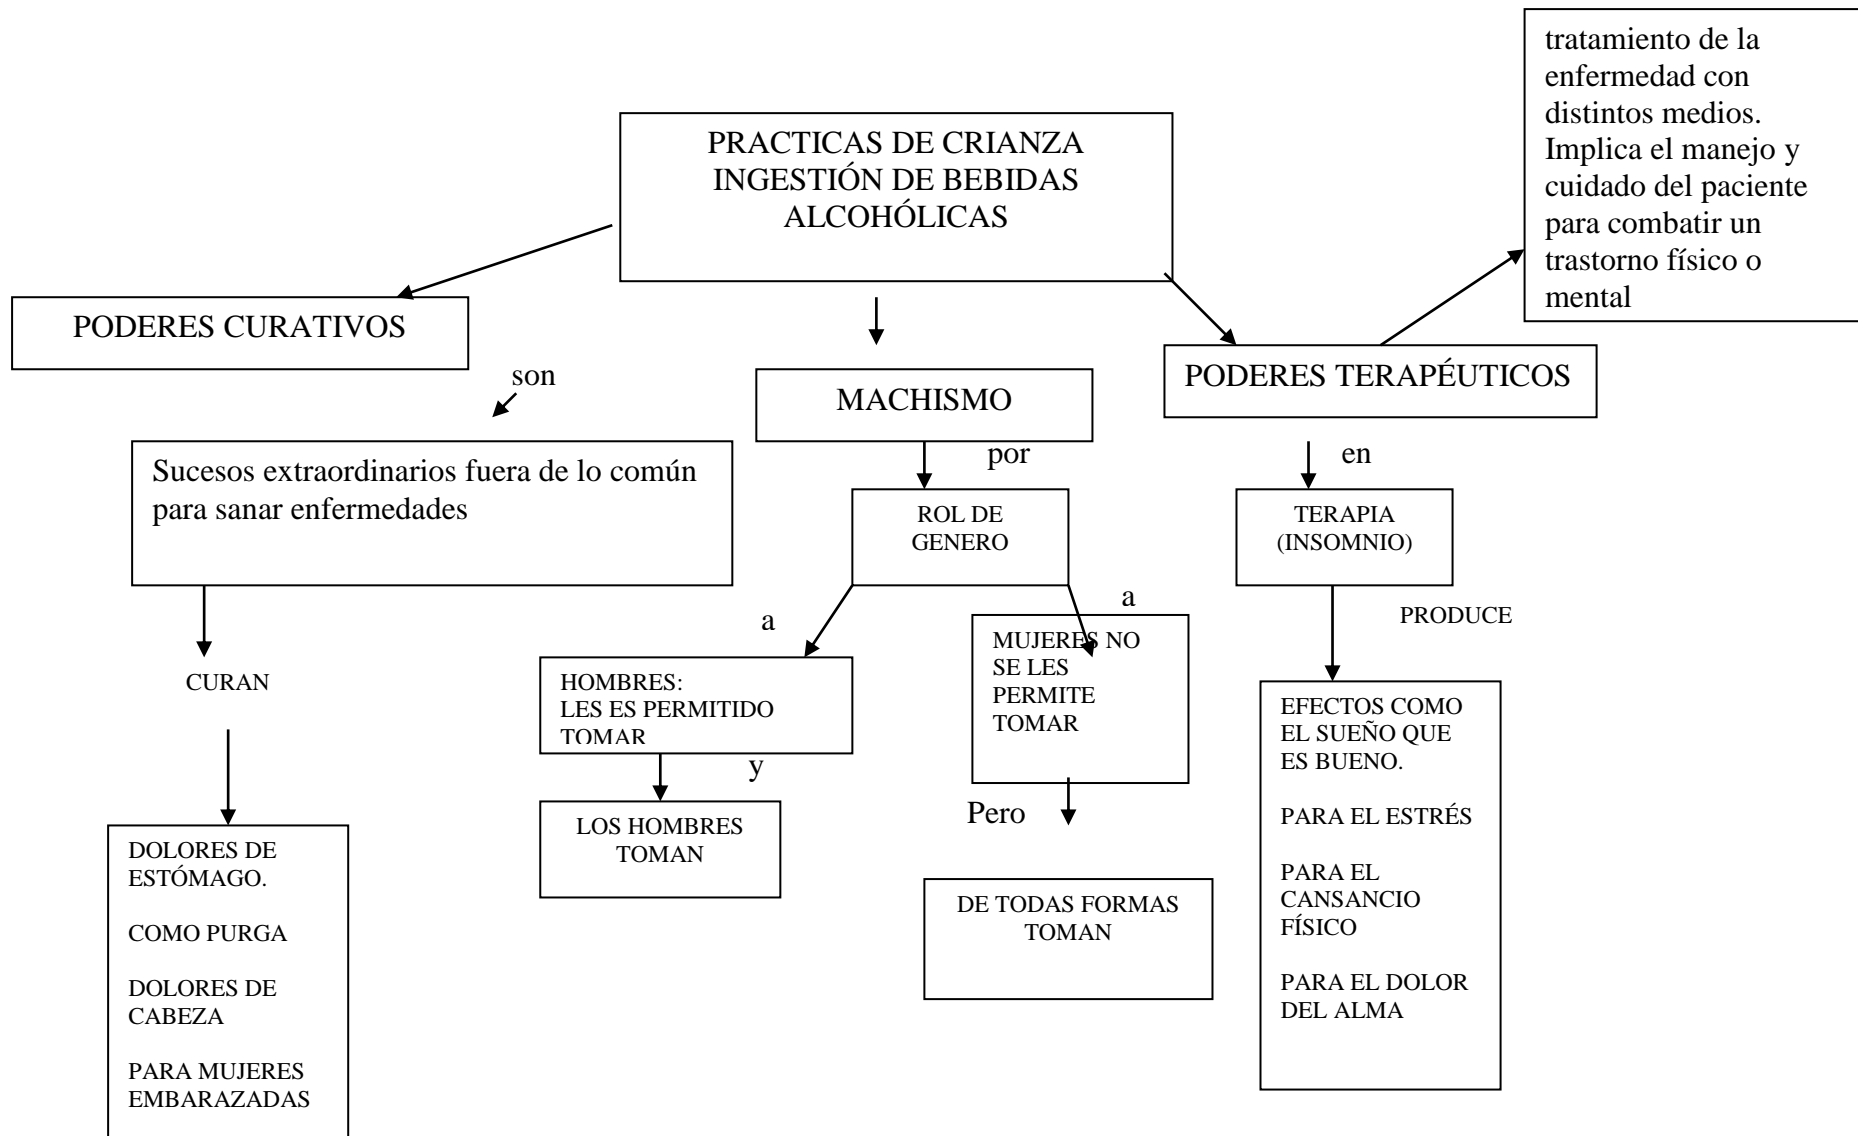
tratamiento de la enfermedad con distintos medios. Implica el manejo y cuidado del paciente para combatir un trastorno físico o mental

PRACTICAS DE CRIANZA
INGESTIÓN DE BEBIDAS ALCOHÓLICAS

PODERES CURATIVOS

son

Sucesos extraordinarios fuera de lo común para sanar enfermedades

CURAN

DOLORES DE ESTÓMAGO.

COMO PURGA

DOLORES DE CABEZA

PARA MUJERES EMBARAZADAS

MACHISMO

por

ROL DE GENERO

a

HOMBRES:
LES ES PERMITIDO TOMAR

y

LOS HOMBRES TOMAN

a

MUJERES NO SE LES PERMITE TOMAR

Pero

DE TODAS FORMAS TOMAN

PODERES TERAPÉUTICOS

en

TERAPIA (INSOMNIO)

PRODUCE

EFECTOS COMO EL SUEÑO QUE ES BUENO.

PARA EL ESTRÉS

PARA EL CANSANCIO FÍSICO

PARA EL DOLOR DEL ALMA